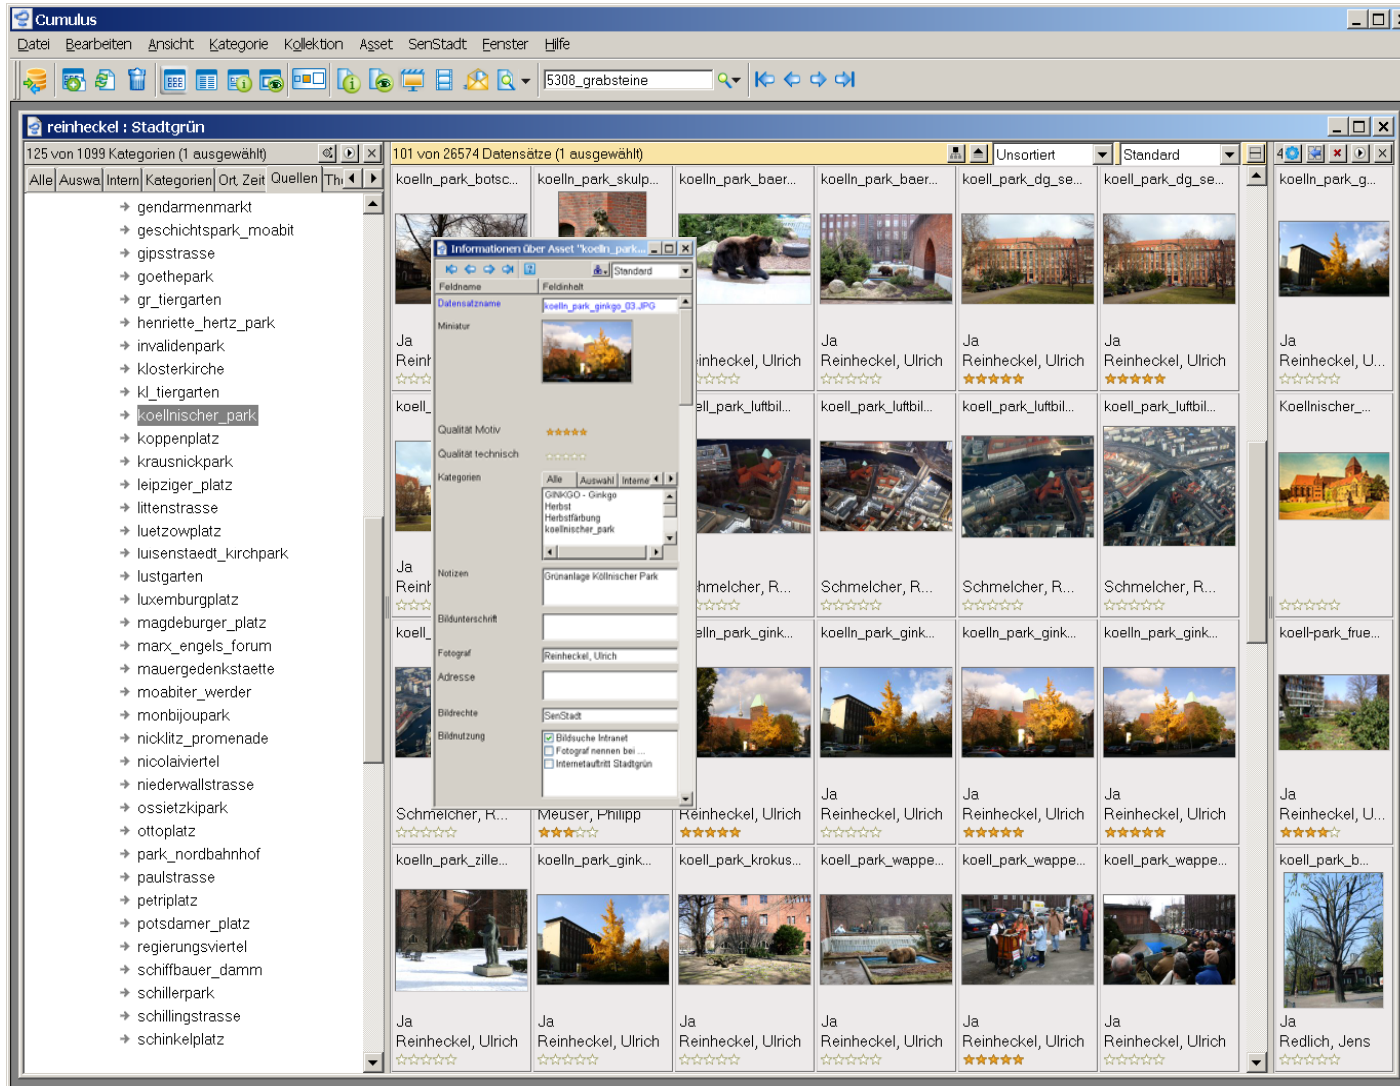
Cumulus

Datei Bearbeiten Ansicht Kategorie Kollektion Asset SenStadt Fenster Hilfe

5308_grabsteine

reinheckel : Stadtgrün

125 von 1099 Kategorien (1 ausgewählt)

Alle Auswa Intern Kategorien Ort, Zeit Quellen Th

gendarmenmarkt
geschichtspark_moabit
gipsstrasse
goethepark
gr_tiergarten
henriette_hertz_park
invalidenpark
klosterkirche
kl_tiergarten
koellnischer_park
koppenplatz
krausnickpark
leipziger_platz
littenstrasse
luetzowplatz
luisenstaedt_kirchpark
lustgarten
luxemburgplatz
magdeburger_platz
marx_engels_forum
mauergedenkstaette
moabiter_werder
monbijoupark
nicklitz_promenade
nicolaiviertel
niederwallstrasse
ossietzkipark
ottoplatz
park_nordbahnhof
paulstrasse
petriplatz
potsdamer_platz
regierungsviertel
schiffbauer_damm
schillerpark
schillingstrasse
schinkelplatz

101 von 26574 Datensätze (1 ausgewählt)

Unsortiert

Standard

koelln_park_botsc...
koelln_park_skulp...
koelln_park_baer...
koelln_park_baer...
koell_park_dg_se...
koell_park_dg_se...
koelln_park_g...

Informationen über Asset "koelln_park...

Standard

Feldname
Feldinhalt
Datensatzname
koelln_park_ginkgo_03.JPG
Miniatur
Qualität Motiv
Qualität technisch
Kategorien
Alle
Auswahl
Interne
GINKGO - Ginkgo
Herbst
Herbstfärbung
koellnischer_park
Notizen
Grünanlage Köllnischer Park
Bildunterschrift
Fotograf
Reinheckel, Ulrich
Adresse
Bildrechte
SenStadt
Bildnutzung
Bildsuche Intranet
Fotograf nennen bei ...
Internetauftritt Stadtgrün

Ja
Reinh
inheckel, Ulrich
Ja
Reinheckel, Ulrich
Ja
Reinheckel, Ulrich
Ja
Reinheckel, Ulrich
Ja
Reinheckel, U...

koell_
ell_park_luftbil...
koell_park_luftbil...
koell_park_luftbil...
koell_park_luftbil...
Koellnischer_...

Ja
Reinh
hmelcher, R...
Schmelcher, R...
Schmelcher, R...
Schmelcher, R...

koell_
elln_park_gink...
koelln_park_gink...
koelln_park_gink...
koelln_park_gink...
koell-park_frue...

Schmelcher, R...
Meuser, Philipp
Reinheckel, Ulrich
Ja
Reinheckel, Ulrich
Ja
Reinheckel, Ulrich
Ja
Reinheckel, Ulrich
Ja
Reinheckel, U...

koelln_park_zille...
koelln_park_gink...
koell_park_krokus...
koell_park_wappe...
koell_park_wappe...
koell_park_wappe...
koell_park_b...

Ja
Reinheckel, Ulrich
Ja
Reinheckel, Ulrich
Ja
Reinheckel, Ulrich
Ja
Reinheckel, Ulrich
Ja
Reinheckel, Ulrich
Ja
Reinheckel, Ulrich
Ja
Redlich, Jens